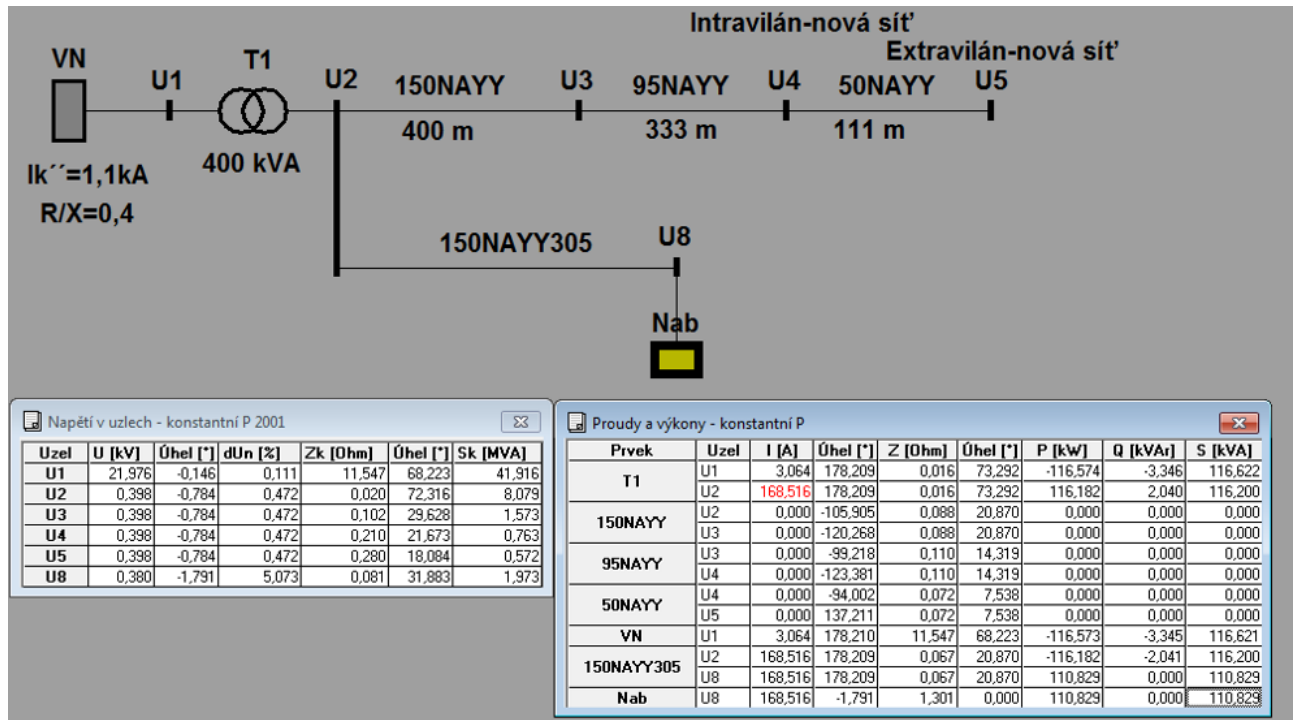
Intravilán-nová síť
Extravilán-nová síť

VN U1 T1 U2 150NAYY U3 95NAYY U4 50NAYY U5

400 m 333 m 111 m

Ik´´=1,1kA
R/X=0,4

400 kVA

150NAYY305 U8

Nab

Napětí v uzlech - konstantní P 2001

| Uzel | U [kV] | Úhel [°] | dUn [%] | Zk [Ohm] | Úhel [°] | Sk [MVA] |
|---|---|---|---|---|---|---|
| U1 | 21,976 | -0,146 | 0,111 | 11,547 | 68,223 | 41,916 |
| U2 | 0,398 | -0,784 | 0,472 | 0,020 | 72,316 | 8,079 |
| U3 | 0,398 | -0,784 | 0,472 | 0,102 | 29,628 | 1,573 |
| U4 | 0,398 | -0,784 | 0,472 | 0,210 | 21,673 | 0,763 |
| U5 | 0,398 | -0,784 | 0,472 | 0,280 | 18,084 | 0,572 |
| U8 | 0,380 | -1,791 | 5,073 | 0,081 | 31,883 | 1,973 |

Proudy a výkony - konstantní P

| Prvek | Uzel | I [A] | Úhel [°] | Z [Ohm] | Úhel [°] | P [kW] | Q [kVAr] | S [kVA] |
|---|---|---|---|---|---|---|---|---|
| T1 | U1 | 3,064 | 178,209 | 0,016 | 73,292 | -116,574 | -3,346 | 116,622 |
| | U2 | 168,516 | 178,209 | 0,016 | 73,292 | 116,182 | 2,040 | 116,200 |
| 150NAYY | U2 | 0,000 | -105,905 | 0,088 | 20,870 | 0,000 | 0,000 | 0,000 |
| | U3 | 0,000 | -120,268 | 0,088 | 20,870 | 0,000 | 0,000 | 0,000 |
| 95NAYY | U3 | 0,000 | -99,218 | 0,110 | 14,319 | 0,000 | 0,000 | 0,000 |
| | U4 | 0,000 | -123,381 | 0,110 | 14,319 | 0,000 | 0,000 | 0,000 |
| 50NAYY | U4 | 0,000 | -94,002 | 0,072 | 7,538 | 0,000 | 0,000 | 0,000 |
| | U5 | 0,000 | 137,211 | 0,072 | 7,538 | 0,000 | 0,000 | 0,000 |
| VN | U1 | 3,064 | 178,210 | 11,547 | 68,223 | -116,573 | -3,345 | 116,621 |
| 150NAYY305 | U2 | 168,516 | 178,209 | 0,067 | 20,870 | -116,182 | -2,041 | 116,200 |
| | U8 | 168,516 | 178,209 | 0,067 | 20,870 | 110,829 | 0,000 | 110,829 |
| Nab | U8 | 168,516 | -1,791 | 1,301 | 0,000 | 110,829 | 0,000 | 110,829 |